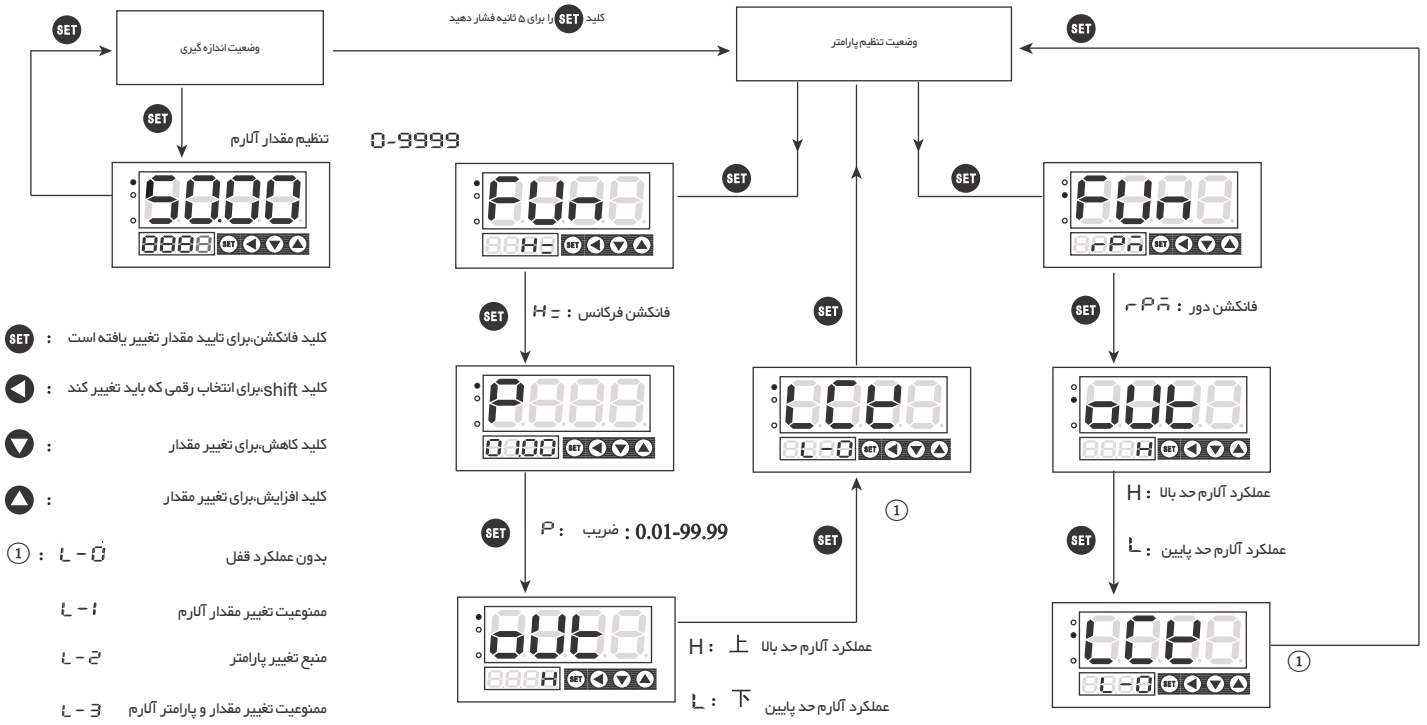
SET
وضعیت اندازه گیری
کلید SET را برای ۵ ثانیه فشار دهید
وضعیت تنظیم پارامتر
SET

SET
تنظیم مقدار آلارم
0-9999

5000
8888 SET

SET
FUn
H= SET

SET
FUn
rPm SET

SET
فانکشن فرکانس : H=

SET

SET
فانکشن دور : rPm

P
0100 SET

LCK
L-0 SET

oUt
H SET

کلید فانکشن،برای تایید مقدار تغییر یافته است : SET
کلید shift،برای انتخاب رقمی که باید تغییر کند :
کلید کاهش،برای تغییر مقدار :
کلید افزایش،برای تغییر مقدار :

SET
P : ضریب : 0.01-99.99

SET
①

H : عملکرد آلارم حد بالا
SET
L : عملکرد آلارم حد پایین

① : L - 0 بدون عملکرد قفل
L - 1 ممنوعیت تغییر مقدار آلارم
L - 2 منبع تغییر پارامتر
L - 3 ممنوعیت تغییر مقدار و پارامتر آلارم

oUt
H SET

H : 上 عملکرد آلارم حد بالا
L : 下 عملکرد آلارم حد پایین

LCK
L-0 SET
①